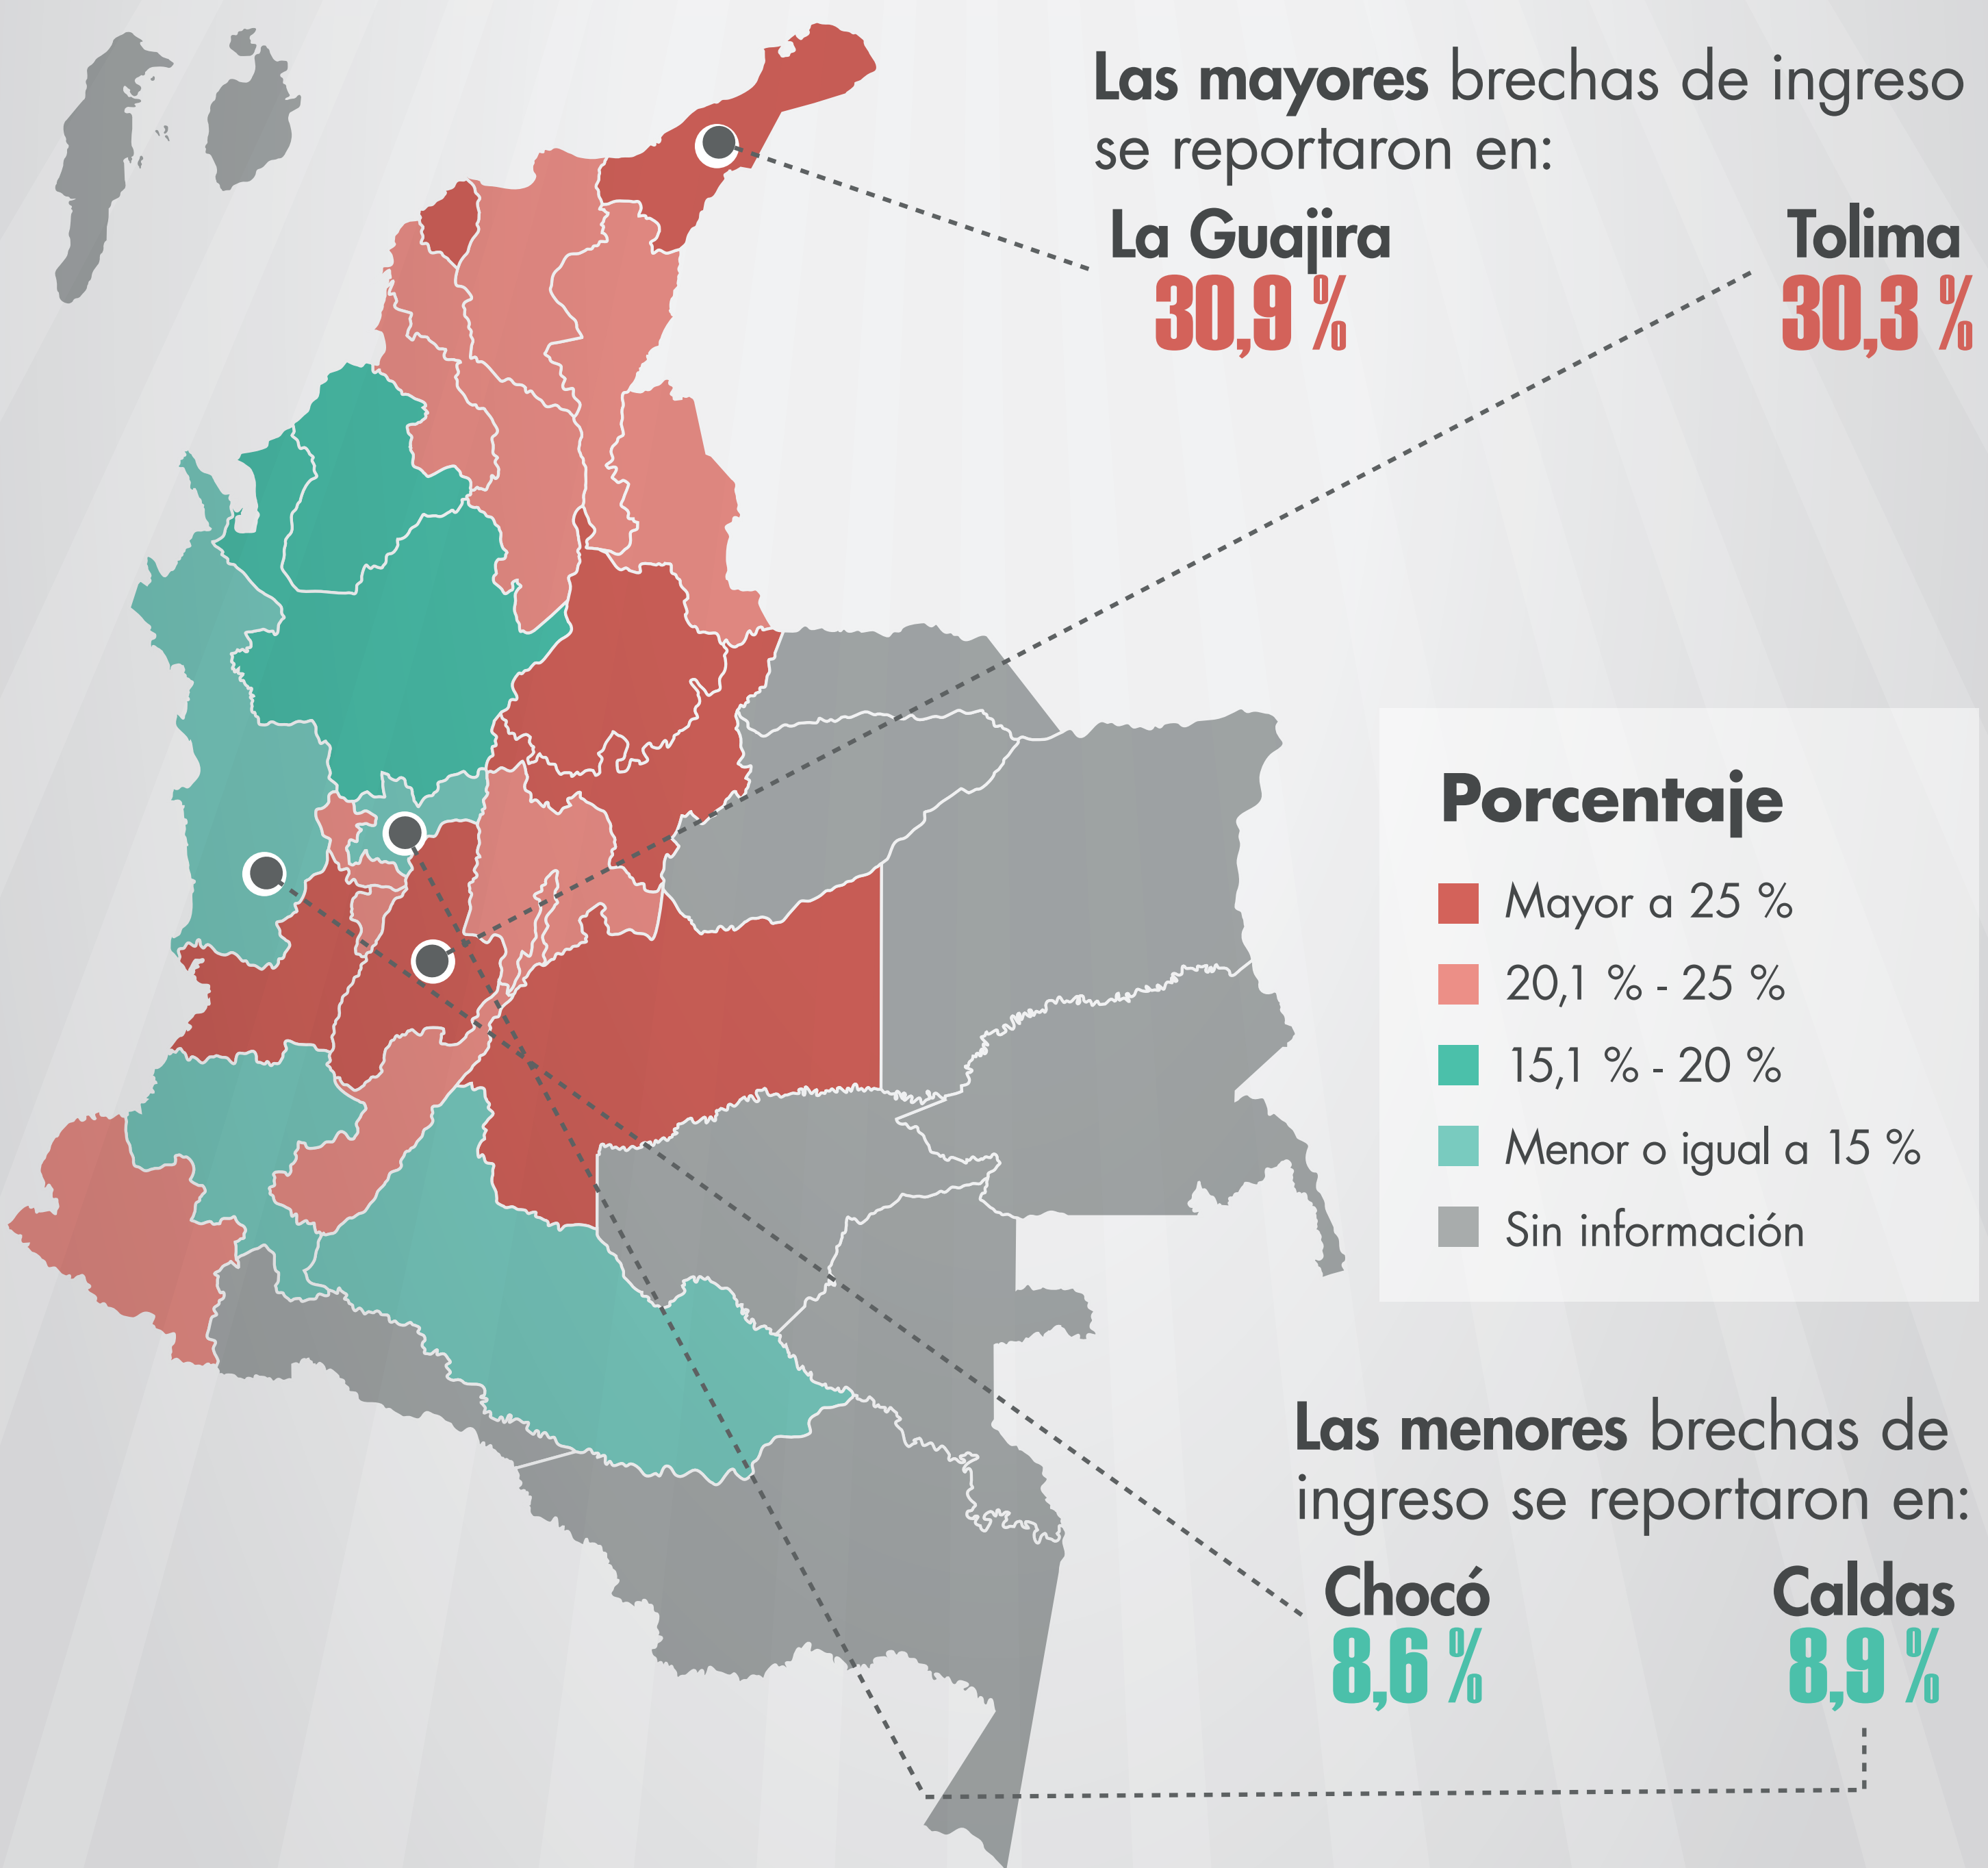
Las mayores brechas de ingreso se reportaron en:

La Guajira
30,9 %

Tolima
30,3 %

Porcentaje

Mayor a 25 %
20,1 % - 25 %
15,1 % - 20 %
Menor o igual a 15 %
Sin información

Las menores brechas de ingreso se reportaron en:

Chocó
8,6 %

Caldas
8,9 %